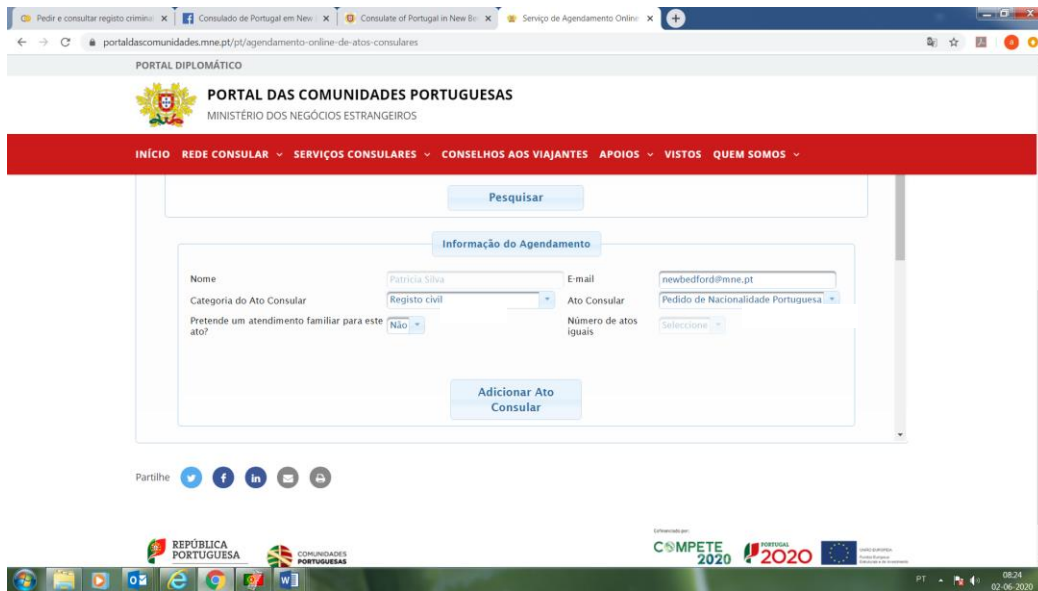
Pedir e consultar registo criminal | Consulado de Portugal em New | Consulate of Portugal in New Be | Serviço de Agendamento Online

portaldascomunidades.mne.pt/pt/agendamento-online-de-atos-consulares

PORTAL DIPLOMÁTICO

PORTAL DAS COMUNIDADES PORTUGUESAS
MINISTÉRIO DOS NEGÓCIOS ESTRANGEIROS

INÍCIO REDE CONSULAR SERVIÇOS CONSULARES CONSELHOS AOS VIAJANTES APOIOS VISTOS QUEM SOMOS

Pesquisar

Informação do Agendamento

| | | | |
|---|---|---|---|
| Nome | Patricia Silva | E-mail | newbedford@mne.pt |
| Categoria do Ato Consular | Registo civil | Ato Consular | Pedido de Nacionalidade Portuguesa |
| Pretende um atendimento familiar para este ato? | Não | Número de atos iguais | Selecione |

Adicionar Ato Consular

Partilhe

REPÚBLICA PORTUGUESA

COMUNIDADES PORTUGUESAS

Cofinanciado por:

COMPETE 2020

PORTUGAL 2020

UNIÃO EUROPEIA

PT

08:24
02-06-2020